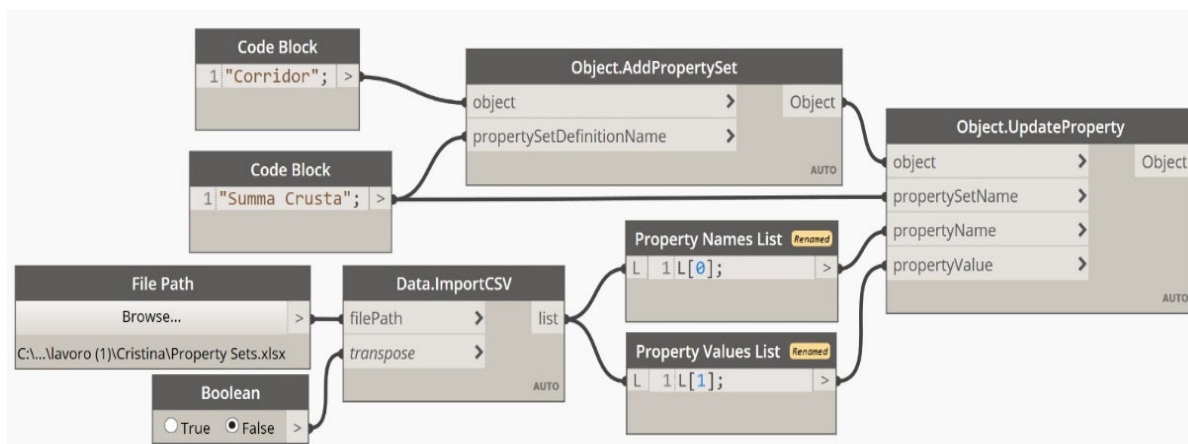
Code Block
1 "Corridor"; >

Object.AddPropertySet
object >
propertySetDefinitionName >
Object
AUTO

Object.UpdateProperty
object >
propertySetName >
propertyName >
propertyValue >
Object
AUTO

Code Block
1 "Summa Crusta"; >

Property Names List Renamed
L 1 L[0]; >

File Path
Browse... >
C:\...\lavoro (1)\Cristina\Property Sets.xlsx

Data.ImportCSV
filePath >
transpose >
list
AUTO

Property Values List Renamed
L 1 L[1]; >

Boolean
True False >